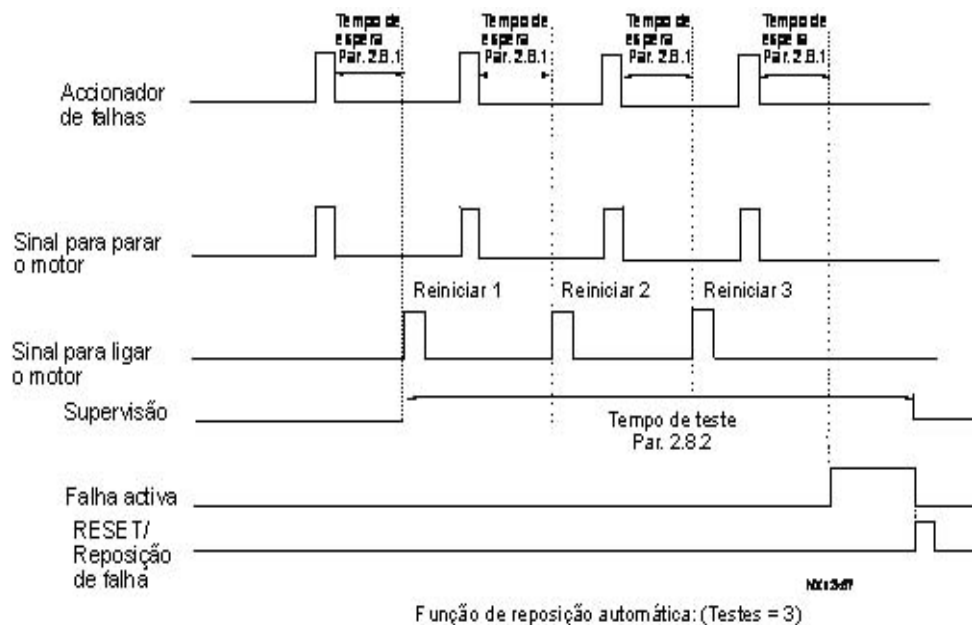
Tempo de espera Par. 2.8.1

Tempo de espera Par. 2.8.1

Tempo de espera Par. 2.8.1

Tempo de espera Par. 2.8.1

Accionador de falhas

Sinal para parar o motor

Reiniciar 1

Reiniciar 2

Reiniciar 3

Sinal para ligar o motor

Supervisão

Tempo de teste Par. 2.8.2

Falha activa

RESET/ Reposição de falha

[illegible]

Função de reposição automática: (Testes = 3)